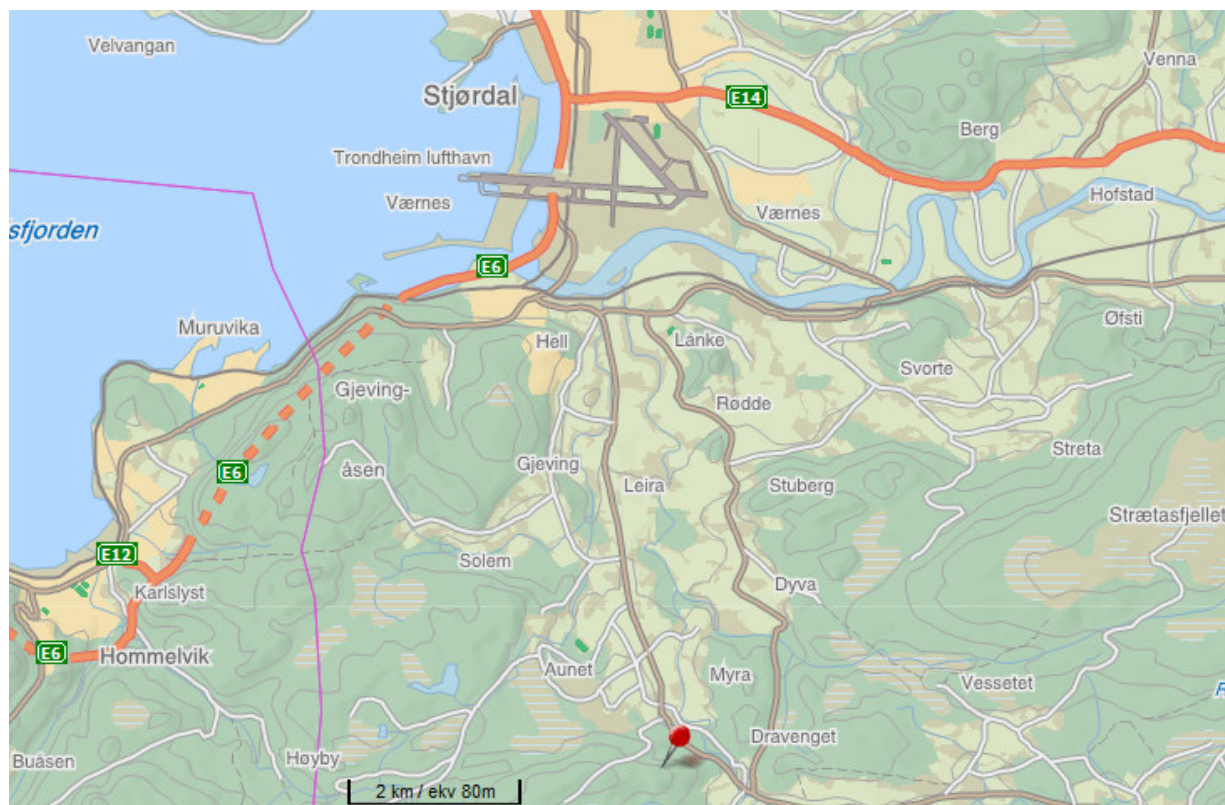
Velvangan
Stjørdal
E14
Venna
Berg
Trondheim lufthavn
Hofstad
Værnes
Værnes
sfjorden
E6
Muruvika
Hell
Lånke
Øfsti
Gjeving-
Rødde
Svorte
E6
åsen
Gjeving
Leira
Stuberg
Streta
Strætasfjellet
E12
Solem
Dyva
Karlslyst
E6
Hommelvik
Aunet
Myra
Vessetet
Dravenget
Buåsen
Høyby
2 km / ekv 80m